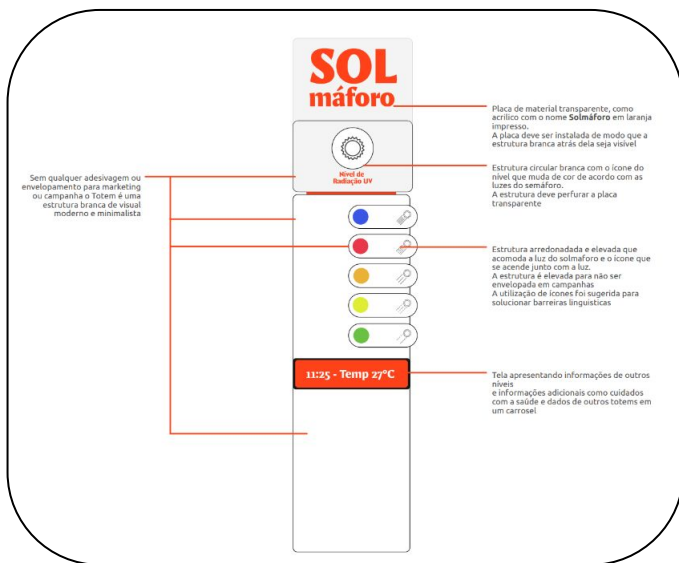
SOL
máforo

Nível de Radiação UV

11:25 - Temp 27°C

Sem qualquer adesivagem ou envelopamento para marketing ou campanha o Totem é uma estrutura branca de visual moderno e minimalista

Placa de material transparente, como acrílico com o nome **Solmáforo** em laranja impresso.
A placa deve ser instalada de modo que a estrutura branca atrás dela seja visível

Estrutura circular branca com o ícone do nível que muda de cor de acordo com as luzes do semáforo.
A estrutura deve perfurar a placa transparente

Estrutura arredondada e elevada que acomoda a luz do solmaforo e o ícone que se acende junto com a luz.
A estrutura é elevada para não ser envelopada em campanhas
A utilização de ícones foi sugerida para solucionar barreiras linguisticas

Tela apresentando informações de outros níveis
e informações adicionais como cuidados com a saúde e dados de outros totems em um carrosel